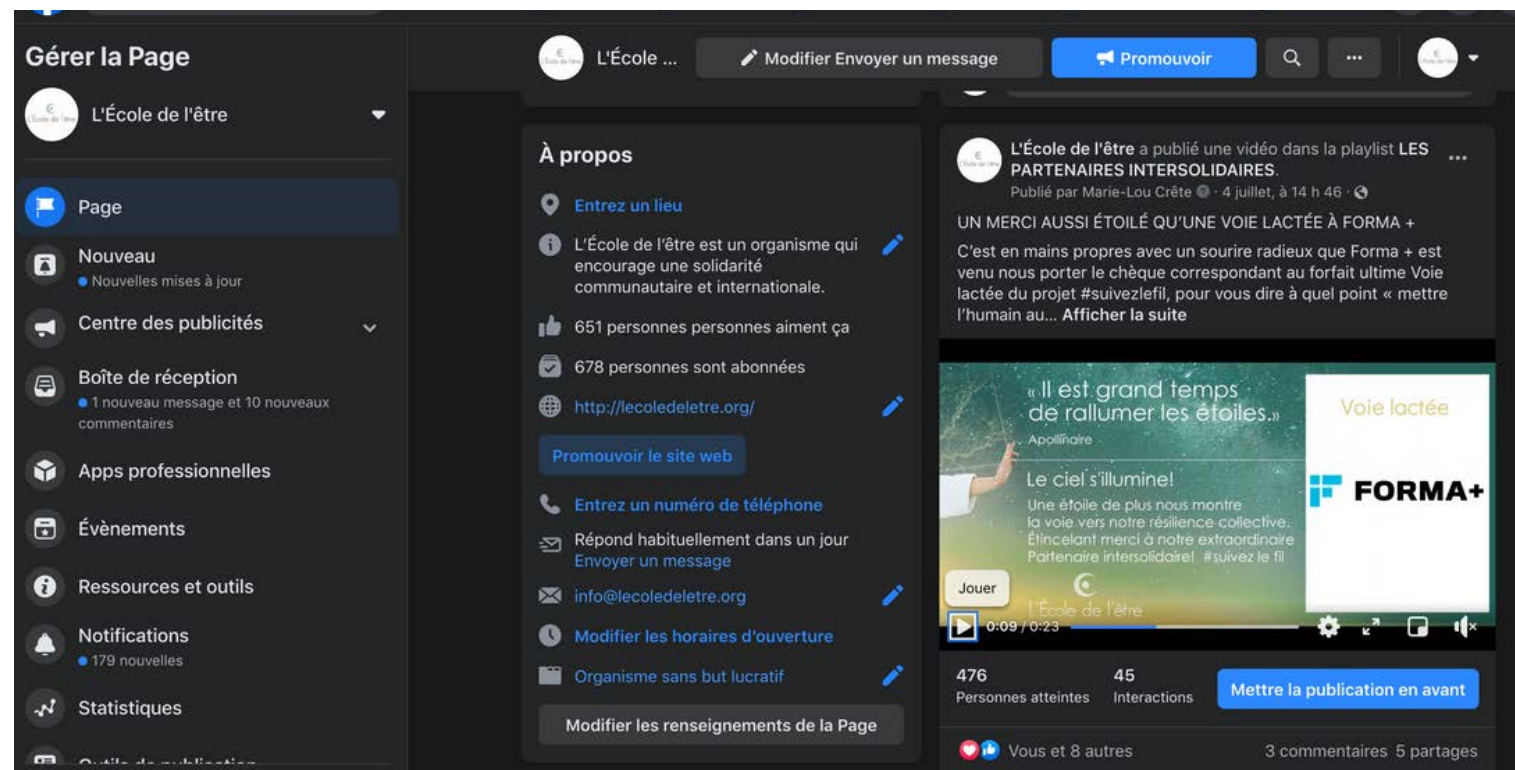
Gérer la Page

L'École de l'être

Page

Nouveau
• Nouvelles mises à jour

Centre des publicités

Boîte de réception
• 1 nouveau message et 10 nouveaux commentaires

Apps professionnelles

Évènements

Ressources et outils

Notifications
• 179 nouvelles

Statistiques

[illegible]

L'École ...

Modifier Envoyer un message

Promouvoir

À propos

Entrez un lieu

L'École de l'être est un organisme qui encourage une solidarité communautaire et internationale.

651 personnes personnes aiment ça

678 personnes sont abonnées

http://lecoledeletre.org/

Promouvoir le site web

Entrez un numéro de téléphone

Répond habituellement dans un jour
Envoyer un message

info@lecoledeletre.org

Modifier les horaires d'ouverture

Organisme sans but lucratif

Modifier les renseignements de la Page

L'École de l'être a publié une vidéo dans la playlist LES PARTENAIRES INTERSOLIDAIRES.
Publié par Marie-Lou Crête · 4 juillet, à 14 h 46 ·

UN MERCI AUSSI ÉTOILÉ QU'UNE VOIE LACTÉE À FORMA +

C'est en mains propres avec un sourire radieux que Forma + est venu nous porter le chèque correspondant au forfait ultime Voie lactée du projet #suivezlefil, pour vous dire à quel point « mettre l'humain au... Afficher la suite

« Il est grand temps de rallumer les étoiles. »
Apollinaire

Le ciel s'illumine!
Une étoile de plus nous montre la voie vers notre résilience collective. Étincelant merci à notre extraordinaire Partenaire intersolidaire! #suivez le fil

L'École de l'être

Voie lactée

FORMA+

Jouer

0:09 / 0:23

476
Personnes atteintes

45
Interactions

Mettre la publication en avant

Vous et 8 autres

3 commentaires 5 partages